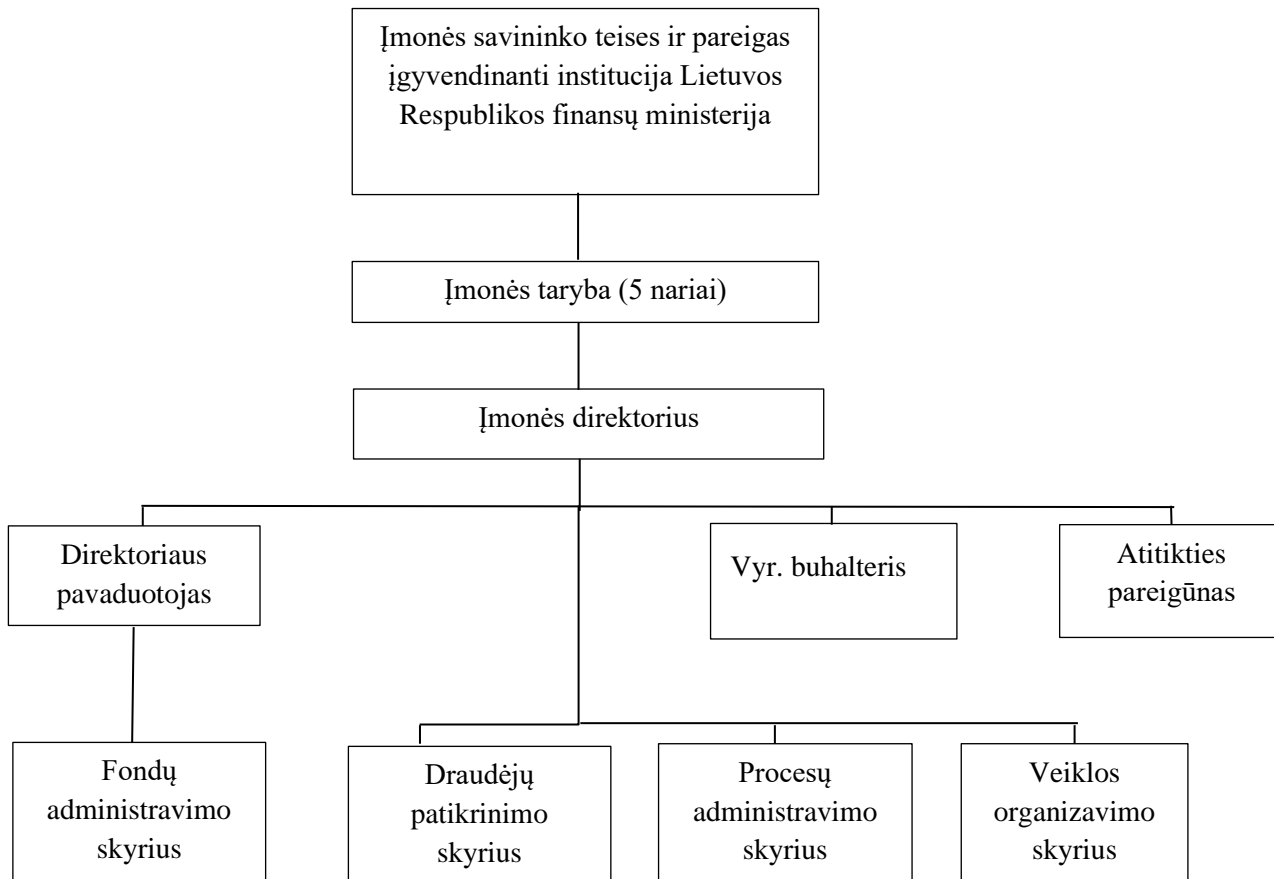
Įmonės savininko teises ir pareigas įgyvendinanti institucija Lietuvos Respublikos finansų ministerija

Įmonės taryba (5 nariai)

Įmonės direktorius

Direktoriaus pavaduotojas

Vyr. buhalteris

Atitikties pareigūnas

Fondų administravimo skyrius

Draudėjų patikrinimo skyrius

Procesų administravimo skyrius

Veiklos organizavimo skyrius